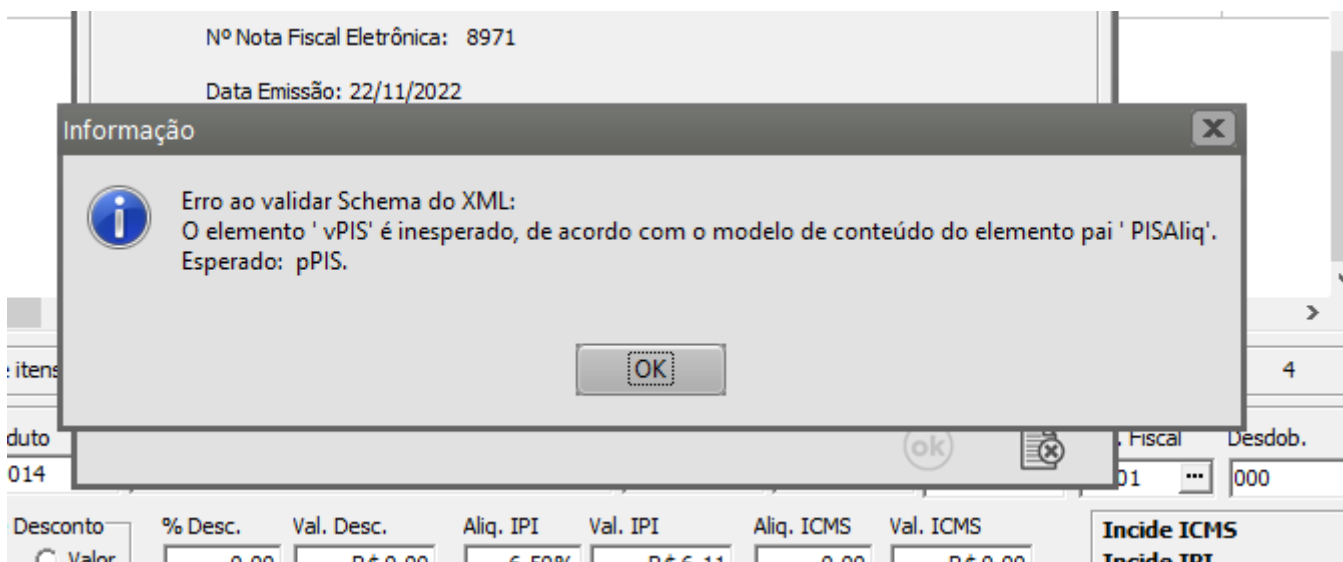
Nº Nota Fiscal Eletrônica: 8971

Data Emissão: 22/11/2022

Informação

Erro ao validar Schema do XML:
O elemento ' vPIS' é inesperado, de acordo com o modelo de conteúdo do elemento pai ' PISAliq'.
Esperado: pPIS.

OK

itens

4

duto

014

. Fiscal

Desdob.

01

000

Desconto

Valor

% Desc.

Val. Desc.

Aliq. IPI

Val. IPI

Aliq. ICMS

Val. ICMS

Incide ICMS

Incide IPI